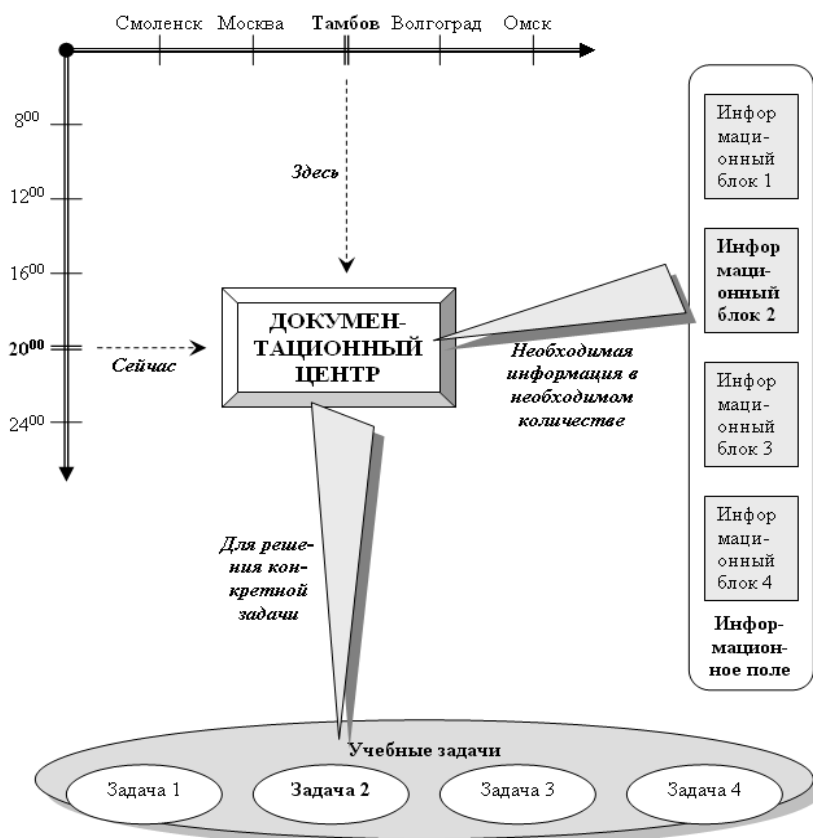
Смоленск Москва **Тамбов** Волгоград Омск

$8^{00}$

$12^{00}$

$16^{00}$

$\mathbf{20^{00}}$

$24^{00}$

Здесь

Сейчас

ДОКУМЕНТАЦИОННЫЙ ЦЕНТР

Необходимая информация в необходимом количестве

Информационный блок 1

Информационный блок 2

Информационный блок 3

Информационный блок 4

Информационное поле

Для решения конкретной задачи

Учебные задачи

Задача 1

Задача 2

Задача 3

Задача 4